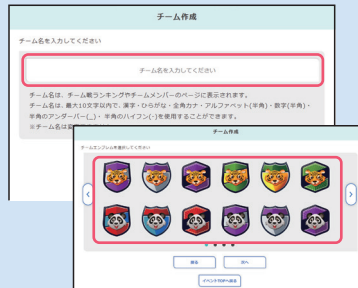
チーム作成

チーム名を入力してください

チーム名を入力してください

チーム名は、チーム戦ランキングやチームメンバーのページに表示されます。
チーム名は、最大10文字以内で、漢字・ひらがな・全角カナ・アルファベット(半角)・数字(半角)・半角のアンダーバー(_)・半角のハイフン(-)を使用することができます。
※チーム名は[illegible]

チーム作成

チームエンブレムを選択してください

‹

›

戻る

次へ

イベントTOPへ戻る